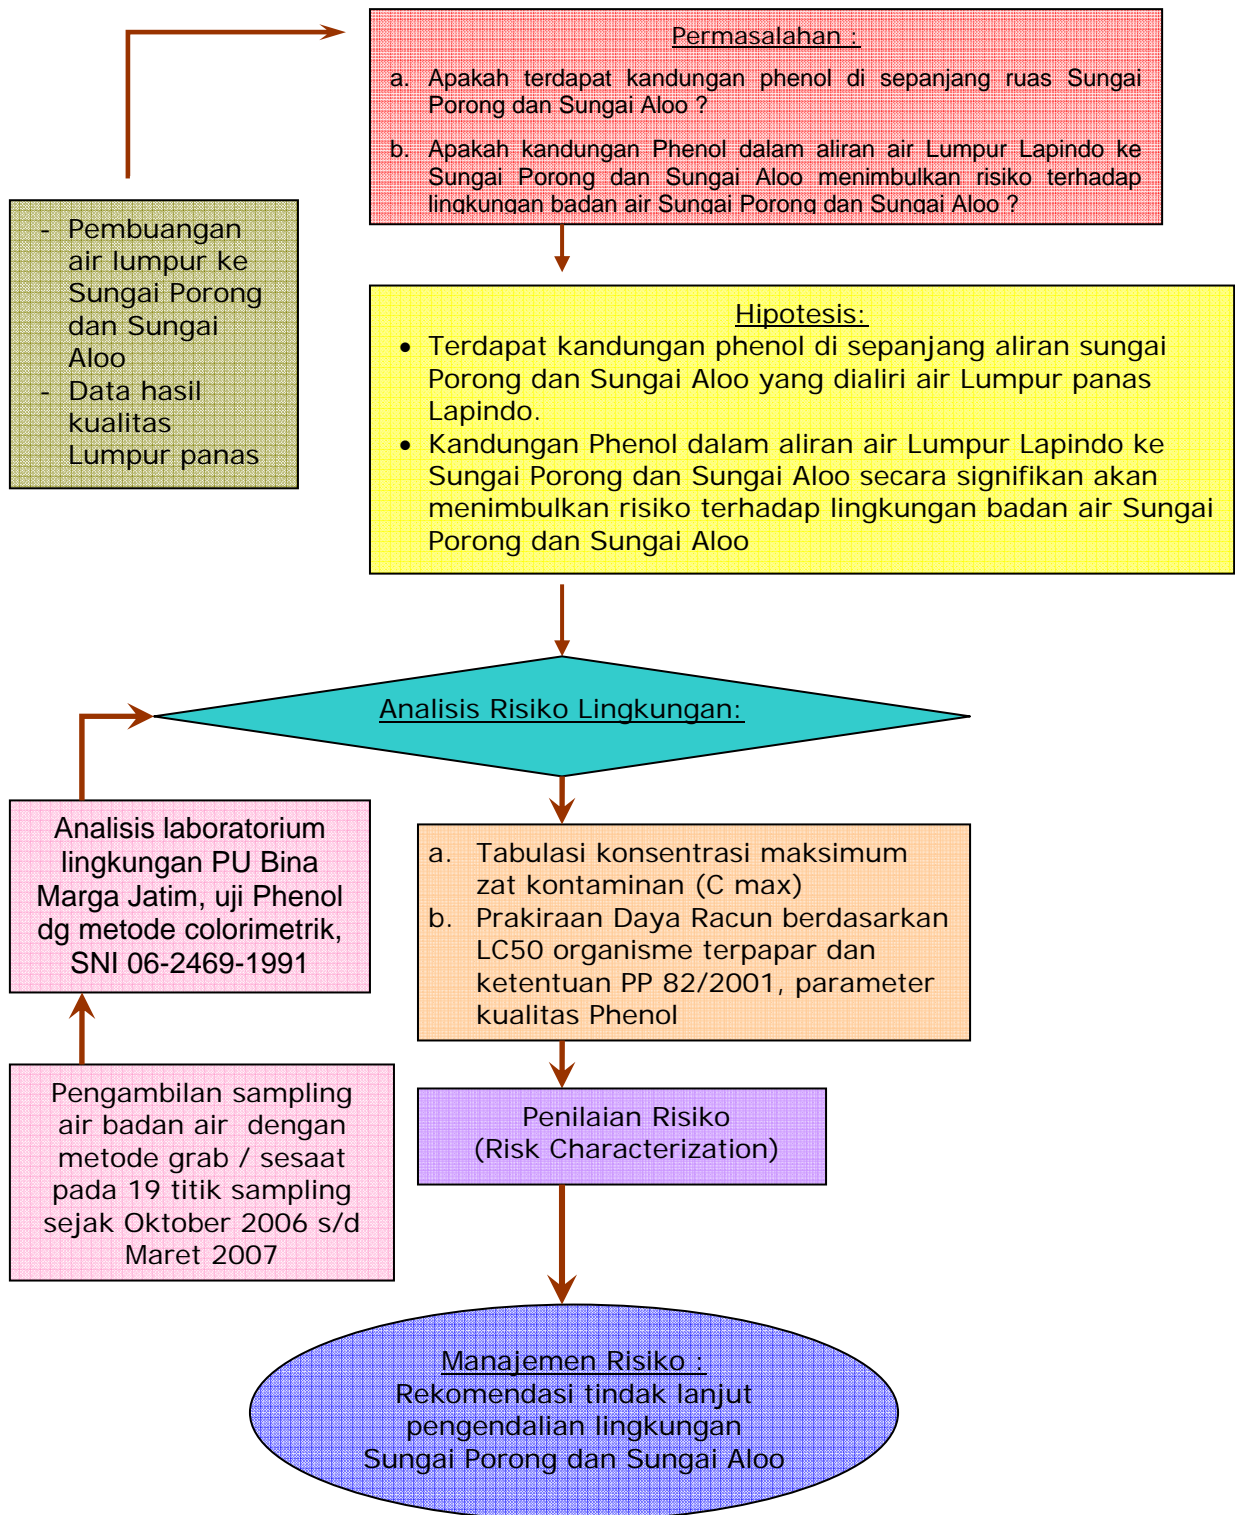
Permasalahan :

a. Apakah terdapat kandungan phenol di sepanjang ruas Sungai Porong dan Sungai Aloo ?

b. Apakah kandungan Phenol dalam aliran air Lumpur Lapindo ke Sungai Porong dan Sungai Aloo menimbulkan risiko terhadap lingkungan badan air Sungai Porong dan Sungai Aloo ?

- Pembuangan air lumpur ke Sungai Porong dan Sungai Aloo
- Data hasil kualitas Lumpur panas

Hipotesis:

• Terdapat kandungan phenol di sepanjang aliran sungai Porong dan Sungai Aloo yang dialiri air Lumpur panas Lapindo.
• Kandungan Phenol dalam aliran air Lumpur Lapindo ke Sungai Porong dan Sungai Aloo secara signifikan akan menimbulkan risiko terhadap lingkungan badan air Sungai Porong dan Sungai Aloo

Analisis Risiko Lingkungan:

Analisis laboratorium lingkungan PU Bina Marga Jatim, uji Phenol dg metode colorimetrik, SNI 06-2469-1991

a. Tabulasi konsentrasi maksimum zat kontaminan (C max)
b. Prakiraan Daya Racun berdasarkan LC50 organisme terpapar dan ketentuan PP 82/2001, parameter kualitas Phenol

Pengambilan sampling air badan air dengan metode grab / sesaat pada 19 titik sampling sejak Oktober 2006 s/d Maret 2007

Penilaian Risiko (Risk Characterization)

Manajemen Risiko :
Rekomendasi tindak lanjut pengendalian lingkungan Sungai Porong dan Sungai Aloo